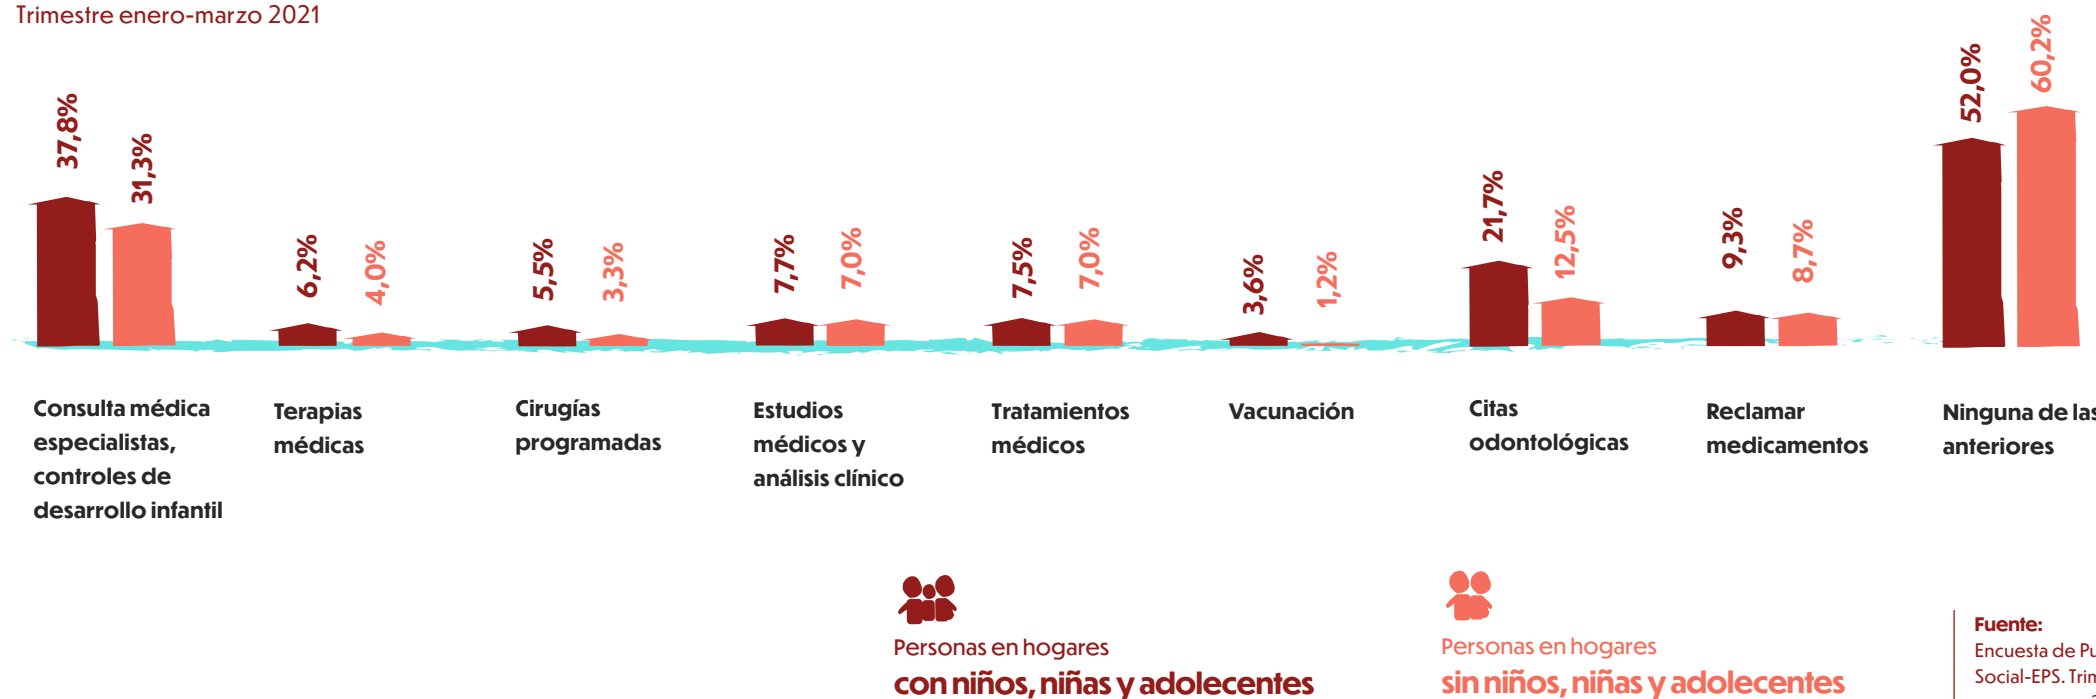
Trimestre enero-marzo 2021

37,8% 31,3%
Consulta médica especialistas, controles de desarrollo infantil

6,2% 4,0%
Terapias médicas

5,5% 3,3%
Cirugías programadas

7,7% 7,0%
Estudios médicos y análisis clínico

7,5% 7,0%
Tratamientos médicos

3,6% 1,2%
Vacunación

21,7% 12,5%
Citas odontológicas

9,3% 8,7%
Reclamar medicamentos

52,0% 60,2%
Ninguna de las anteriores

Personas en hogares
con niños, niñas y adolecentes

Personas en hogares
sin niños, niñas y adolecentes

Fuente:
Encuesta de Pu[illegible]
Social-EPS. Trim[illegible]